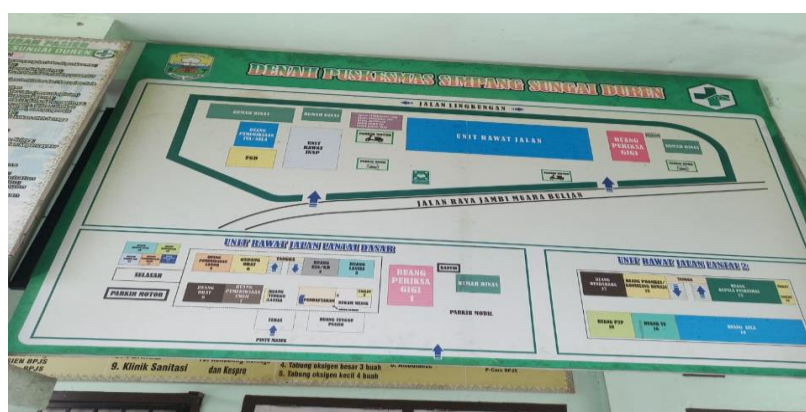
SUNGAI DUREN

DENAH PUSKESMAS SIMPANG SUNGAI DUREN

JALAN LINGKUNGAN

RUMAH DINAS

RUMAH DINAS

RUANG PEMERIKSAAN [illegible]

UNIT RAWAT INAP

PKD

UNIT RAWAT JALAN

RUANG PERIKSA GIGI

RUMAH DINAS

JALAN RAYA JAMBI MUARA BULIAN

UNIT RAWAT JALAN LANTAI DASAR

SELASAR

PARKIR MOTOR

TANGGA

RUANG PERIKSA GIGI

RUMAH DINAS

PARKIR MOBIL

PINTU MASUK

UNIT RAWAT JALAN LANTAI 2

RUANG AULA

JEN BPJS

9. Klinik Sanitasi

dan Kespro

4. Tabung oksigen besar 3 buah

5. Tabung oksigen kecil 4 buah

P-Care BPJS